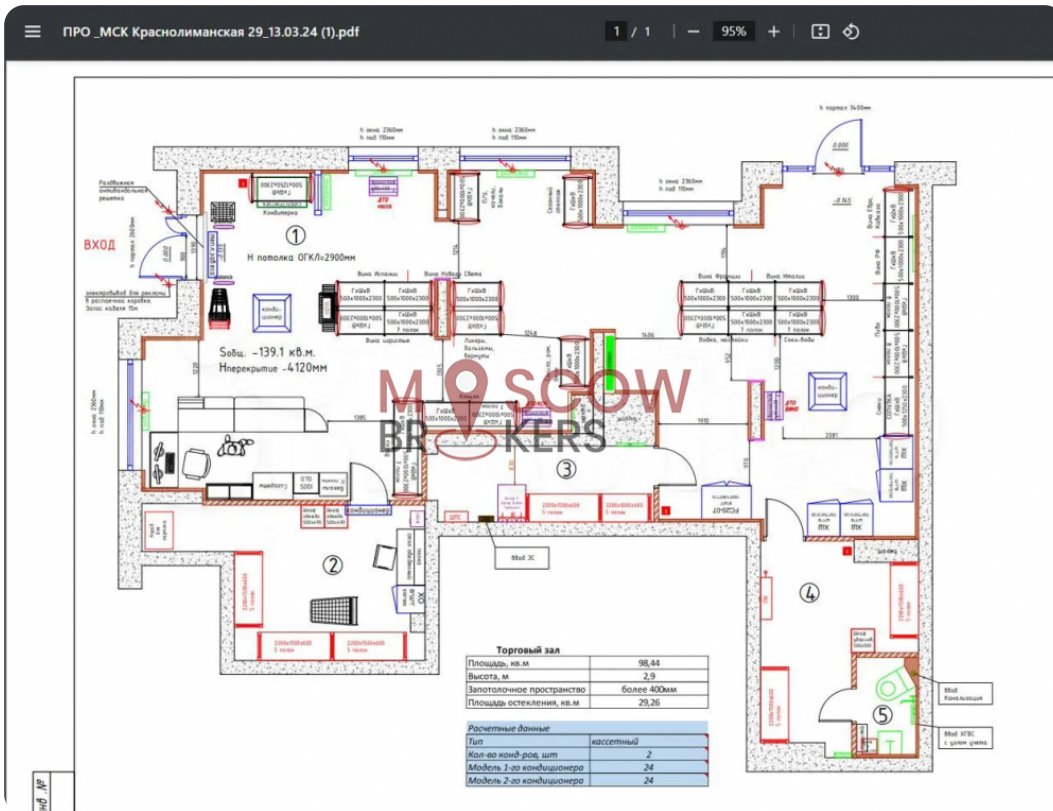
ПРО _МСК Краснолиманская 29_13.03.24 (1).pdf
1 / 1
95%

h окна 2360мм
h под 110мм
h окна 2360мм
h под 110мм
h порога 3400мм
h окна 2360мм
h под 110мм

Раздвижная антивандальная решетка
ВХОД
h порога 3400мм
электровывод для рекламы в распаечной коробке. Запас кабеля 15м
h окна 2360мм
h под 110мм

1
Н потолка ОГКЛ=2900мм
Кондитерка
Вина Испании
Вина Нового Света
Вина Франции
Вина Италии
ГхШхВ 500х1000х2300
Вина игристые
Ликеры, Бальзамы, Вермуты
Водка, настойки
Саке, виски
Sобщ. -139.1 кв.м.
Нперекрытие -4120мм
Пиво
Сидр
Вина РФ
1500
1248
1406
1200
1385
1910
2081
кондиционер
Коньяк
MOSCOW BROKERS
3
2
4
5
Ввод ЭС
Ввод Канализации
Ввод ХГВС с узлом учета
2200х1500х600 5 полок
2200х1500х600 5 полок
2200х1500х600 5 полок
2200х1500х600 5 полок

Торговый зал
| Площадь, кв.м | 98,44 |
|---|---|
| Высота, м | 2,9 |
| Запотолочное пространство | более 400мм |
| Площадь остекления, кв.м | 29,26 |

Расчетные данные
| Тип | кассетный |
|---|---|
| Кол-во конд-ров, шт | 2 |
| Модель 1-го кондиционера | 24 |
| Модель 2-го кондиционера | 24 |

Инв. №